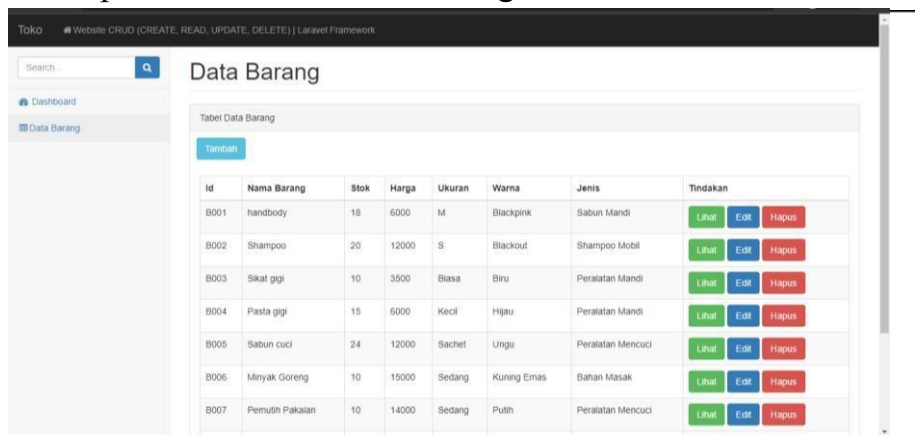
Toko Website CRUD (CREATE, READ, UPDATE, DELETE) | Laravel Framework

Search...

Dashboard

Data Barang

Data Barang

Tabel Data Barang

Tambah

| Id | Nama Barang | Stok | Harga | Ukuran | Warna | Jenis | Tindakan |
|---|---|---|---|---|---|---|---|
| B001 | handbody | 18 | 6000 | M | Blackpink | Sabun Mandi | Lihat Edit Hapus |
| B002 | Shampoo | 20 | 12000 | S | Blackout | Shampoo Mobil | Lihat Edit Hapus |
| B003 | Sikat gigi | 10 | 3500 | Biasa | Biru | Peralatan Mandi | Lihat Edit Hapus |
| B004 | Pasta gigi | 15 | 6000 | Kecil | Hijau | Peralatan Mandi | Lihat Edit Hapus |
| B005 | Sabun cuci | 24 | 12000 | Sachet | Ungu | Peralatan Mencuci | Lihat Edit Hapus |
| B006 | Minyak Goreng | 10 | 15000 | Sedang | Kuning Emas | Bahan Masak | Lihat Edit Hapus |
| B007 | Pemutih Pakaian | 10 | 14000 | Sedang | Putih | Peralatan Mencuci | Lihat Edit Hapus |